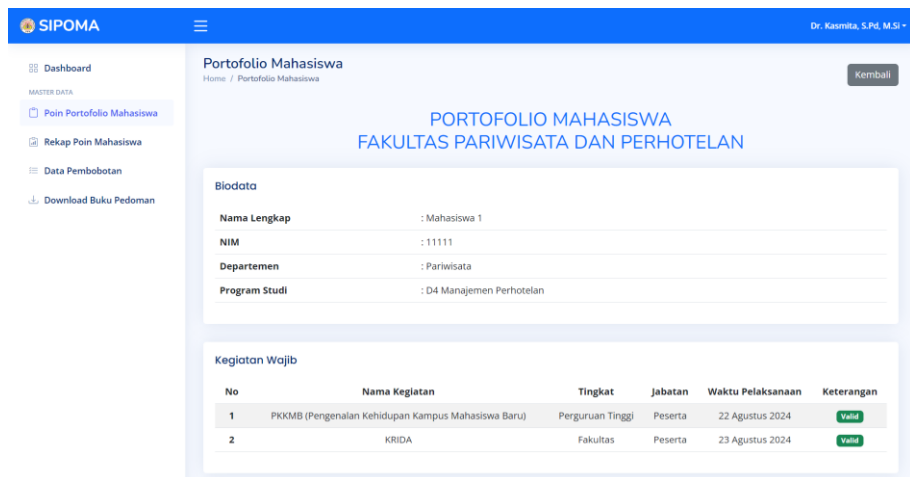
SIPOMA

Dr. Kasmita, S.Pd, M.Si

Dashboard
MASTER DATA
Poin Portofolio Mahasiswa
Rekap Poin Mahasiswa
Data Pembobotan
Download Buku Pedoman

Portofolio Mahasiswa
Home / Portofolio Mahasiswa

Kembali

PORTOFOLIO MAHASISWA
FAKULTAS PARIWISATA DAN PERHOTELAN

Biodata

| | |
|---|---|
| Nama Lengkap | : Mahasiswa 1 |
| NIM | : 11111 |
| Departemen | : Pariwisata |
| Program Studi | : D4 Manajemen Perhotelan |

Kegiatan Wajib

| No | Nama Kegiatan | Tingkat | Jabatan | Waktu Pelaksanaan | Keterangan |
|---|---|---|---|---|---|
| 1 | PKKMB (Pengenalan Kehidupan Kampus Mahasiswa Baru) | Perguruan Tinggi | Peserta | 22 Agustus 2024 | Valid |
| 2 | KRIDA | Fakultas | Peserta | 23 Agustus 2024 | Valid |